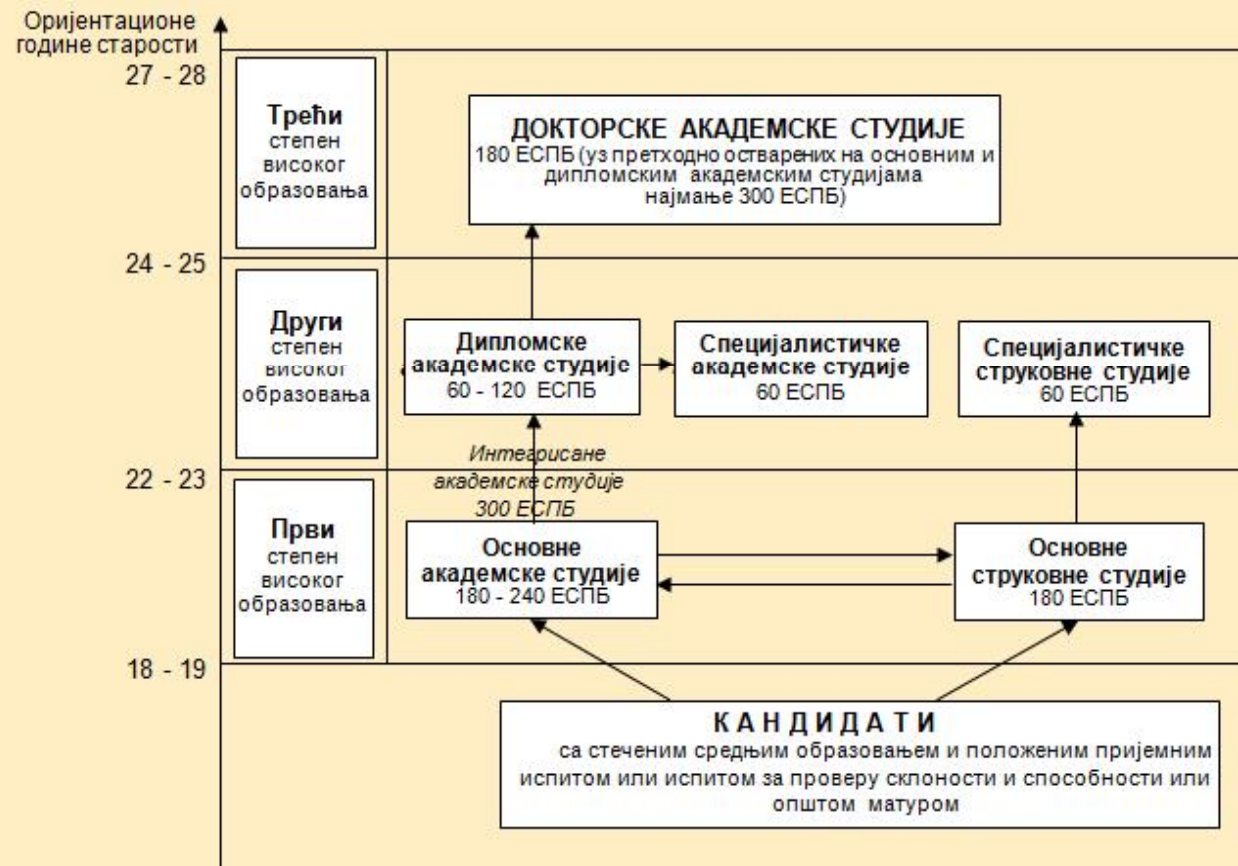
Оријентационе године старости

27 - 28

Трећи степен високог образовања

ДОКТОРСКЕ АКАДЕМСКЕ СТУДИЈЕ
180 ЕСПБ (уз претходно остварених на основним и дипломским академским студијама најмање 300 ЕСПБ)

24 - 25

Други степен високог образовања

Дипломске академске студије
60 - 120 ЕСПБ

Специјалистичке академске студије
60 ЕСПБ

Специјалистичке струковне студије
60 ЕСПБ

Интегрисане академске студије
300 ЕСПБ

22 - 23

Први степен високог образовања

Основне академске студије
180 - 240 ЕСПБ

Основне струковне студије
180 ЕСПБ

18 - 19

КАНДИДАТИ
са стеченим средњим образовањем и положеним пријемним испитом или испитом за проверу склоности и способности или општом матуром